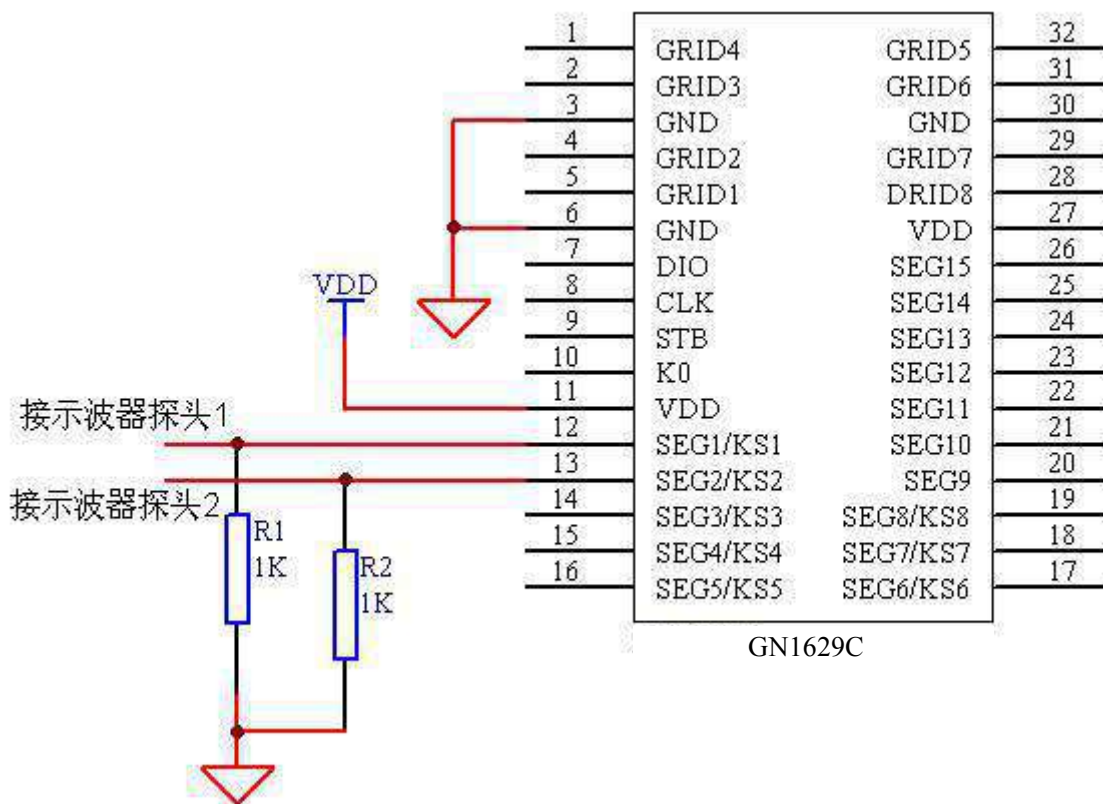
1 GRID4
2 GRID3
3 GND
4 GRID2
5 GRID1
6 GND
7 DIO
8 CLK
9 STB
10 K0
11 VDD
12 SEG1/KS1
13 SEG2/KS2
14 SEG3/KS3
15 SEG4/KS4
16 SEG5/KS5

GRID5 32
GRID6 31
GND 30
GRID7 29
DRID8 28
VDD 27
SEG15 26
SEG14 25
SEG13 24
SEG12 23
SEG11 22
SEG10 21
SEG9 20
SEG8/KS8 19
SEG7/KS7 18
SEG6/KS6 17

GN1629C

VDD

接示波器探头1

接示波器探头2

R1
1K

R2
1K